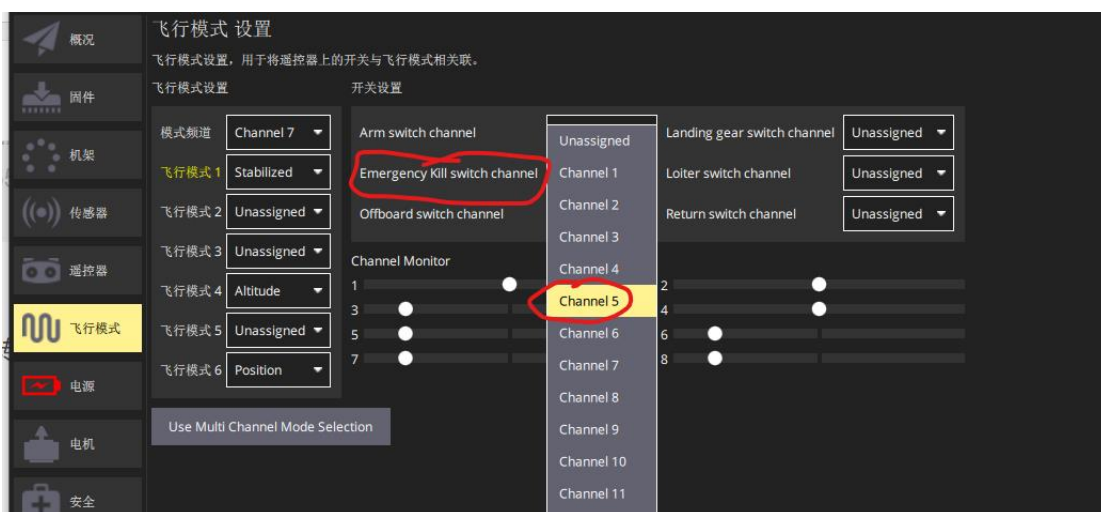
概况
固件
机架
传感器
遥控器
飞行模式
电源
电机
安全

飞行模式 设置
飞行模式设置，用于将遥控器上的开关与飞行模式相关联。

飞行模式设置

模式频道 Channel 7
飞行模式 1 Stabilized
飞行模式 2 Unassigned
飞行模式 3 Unassigned
飞行模式 4 Altitude
飞行模式 5 Unassigned
飞行模式 6 Position

开关设置

Arm switch channel
Emergency Kill switch channel
Offboard switch channel

Unassigned
Channel 1
Channel 2
Channel 3
Channel 4
Channel 5
Channel 6
Channel 7
Channel 8
Channel 9
Channel 10
Channel 11

Landing gear switch channel Unassigned
Loiter switch channel Unassigned
Return switch channel Unassigned

Channel Monitor
1
2
3
4
5
6
7
8

Use Multi Channel Mode Selection